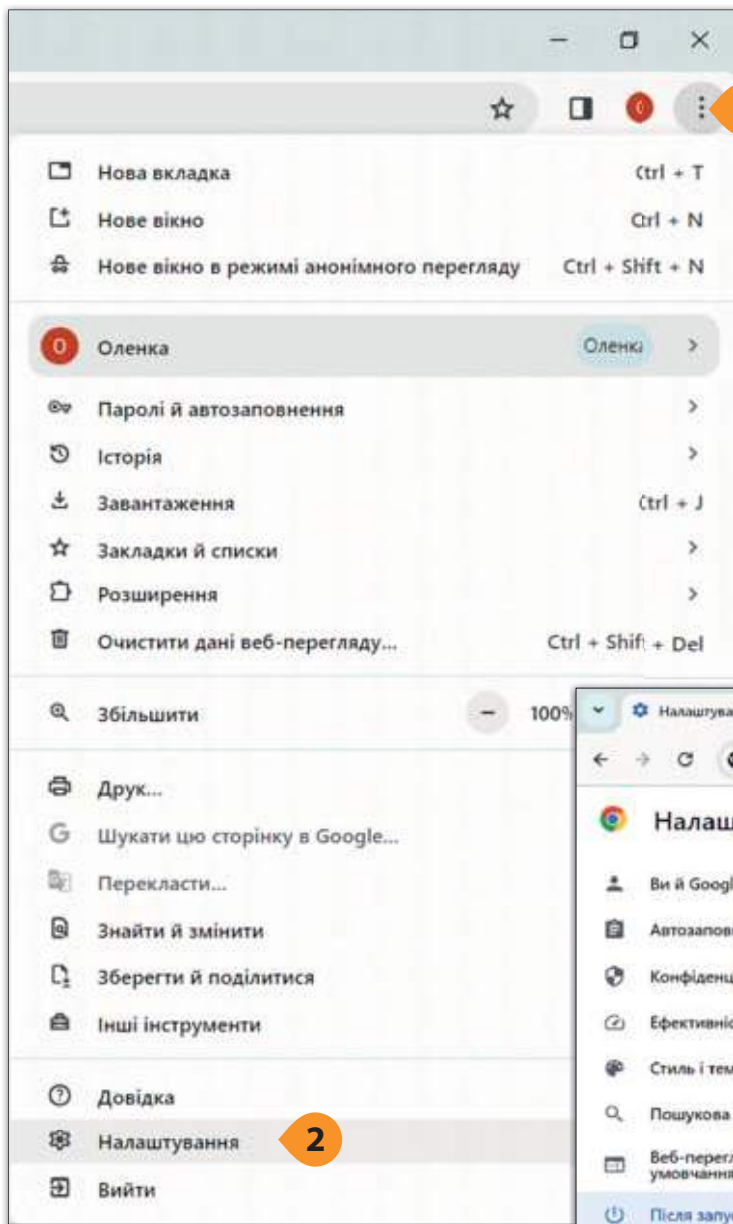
Нова вкладка Ctrl + T
Нове вікно Ctrl + N
Нове вікно в режимі анонімного перегляду Ctrl + Shift + N

Оленка Оленка

Паролі й автозаповнення
Історія
Завантаження Ctrl + J
Закладки й списки
Розширення
Очистити дані веб-перегляду... Ctrl + Shift + Del

Збільшити – 100%

Друк...
Шукати цю сторінку в Google...
Перекласти...
Знайти й змінити
Зберегти й поділитися
Інші інструменти

Довідка
Налаштування
Вийти

2

Налаштува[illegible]
Налаш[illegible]
Ви й Googl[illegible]
Автозапов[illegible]
Конфіденц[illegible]
Ефективніс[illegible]
Стиль і тем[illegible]
Пошукова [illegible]
Веб-перегл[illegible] умовчання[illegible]
Після запу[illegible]